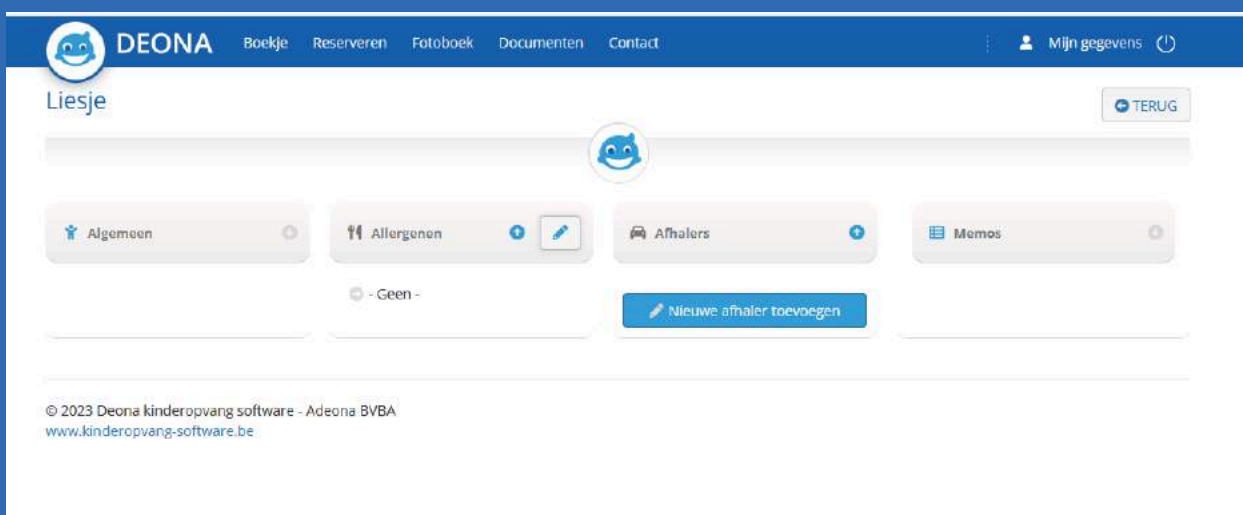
DEONA Boekje Reserveren Fotoboek Documenten Contact

Mijn gegevens

Liesje

TERUG

Algemeen

Allergenen

- Geen -

Afhalers

Nieuwe afhaler toevoegen

Memos

© 2023 Deona kinderopvang software - Adeona BVBA
www.kinderopvang-software.be